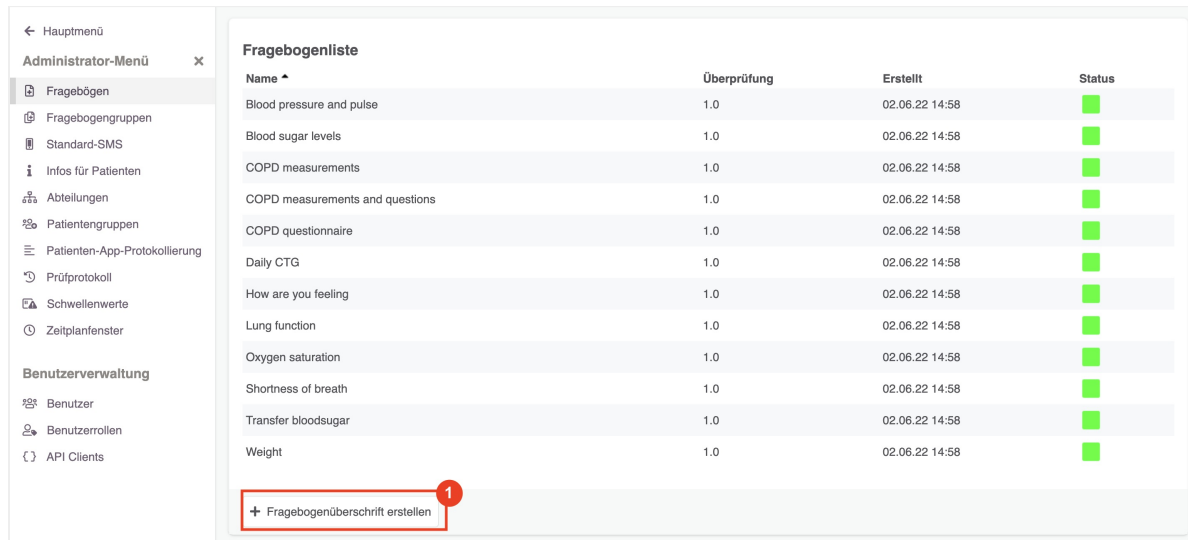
← Hauptmenü

Administrator-Menü ×

Fragebögen
Fragebogengruppen
Standard-SMS
Infos für Patienten
Abteilungen
Patientengruppen
Patienten-App-Protokollierung
Prüfprotokoll
Schwellenwerte
Zeitplanfenster

Benutzerverwaltung

Benutzer
Benutzerrollen
API Clients

Fragebogenliste

| Name ▲ | Überprüfung | Erstellt | Status |
|---|---|---|---|
| Blood pressure and pulse | 1.0 | 02.06.22 14:58 | |
| Blood sugar levels | 1.0 | 02.06.22 14:58 | |
| COPD measurements | 1.0 | 02.06.22 14:58 | |
| COPD measurements and questions | 1.0 | 02.06.22 14:58 | |
| COPD questionnaire | 1.0 | 02.06.22 14:58 | |
| Daily CTG | 1.0 | 02.06.22 14:58 | |
| How are you feeling | 1.0 | 02.06.22 14:58 | |
| Lung function | 1.0 | 02.06.22 14:58 | |
| Oxygen saturation | 1.0 | 02.06.22 14:58 | |
| Shortness of breath | 1.0 | 02.06.22 14:58 | |
| Transfer bloodsugar | 1.0 | 02.06.22 14:58 | |
| Weight | 1.0 | 02.06.22 14:58 | |

1

+ Fragebogenüberschrift erstellen